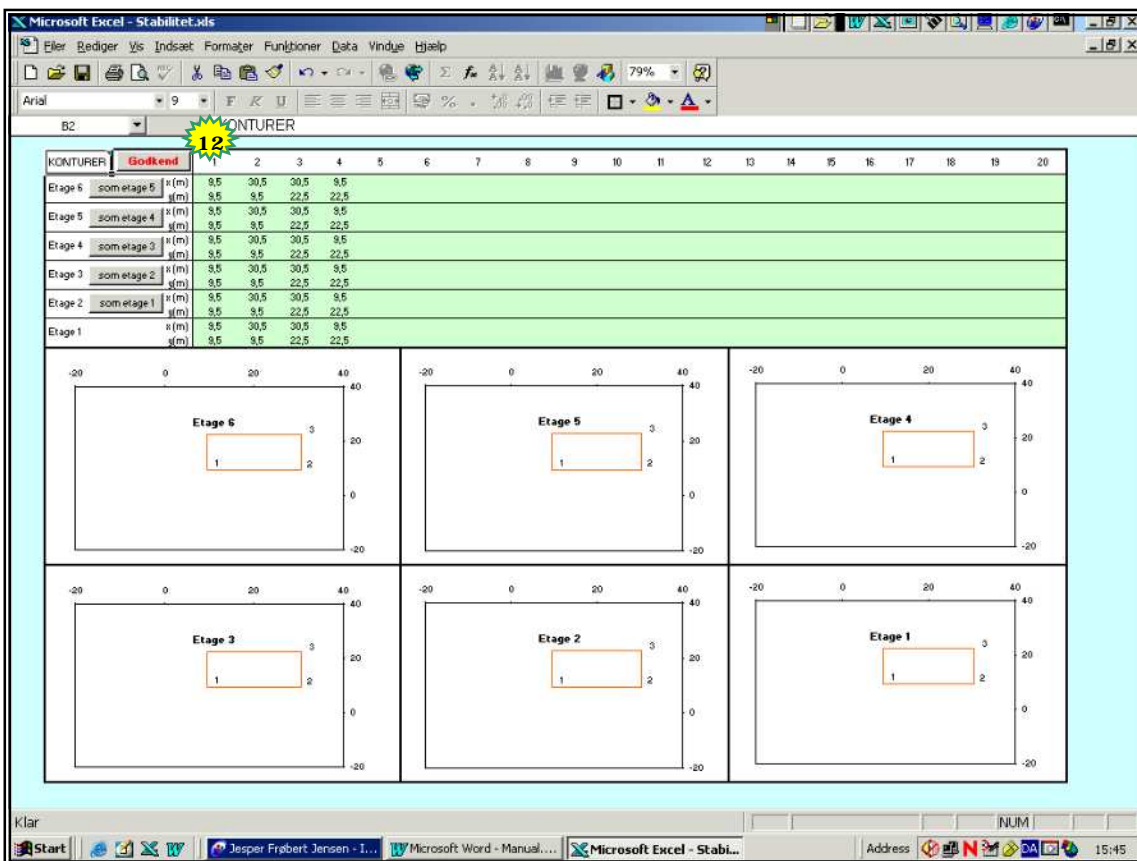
Microsoft Excel - Stabilitet.xls

Filer Rediger Vis Indsæt Formater Funktioner Data Vindue Hjælp

79%

Arial 9

B2 KONTURER

12

| KONTURER | Godkend | | 1 | 2 | 3 | 4 | 5 | 6 | 7 | 8 | 9 | 10 | 11 | 12 | 13 | 14 | 15 | 16 | 17 | 18 | 19 | 20 |
|---|---|---|---|---|---|---|---|---|---|---|---|---|---|---|---|---|---|---|---|---|---|---|
| Etage 6 | som etage 5 | x(m) | 9,5 | 30,5 | 30,5 | 9,5 | | | | | | | | | | | | | | | | |
| | | y(m) | 9,5 | 9,5 | 22,5 | 22,5 | | | | | | | | | | | | | | | | |
| Etage 5 | som etage 4 | x(m) | 9,5 | 30,5 | 30,5 | 9,5 | | | | | | | | | | | | | | | | |
| | | y(m) | 9,5 | 9,5 | 22,5 | 22,5 | | | | | | | | | | | | | | | | |
| Etage 4 | som etage 3 | x(m) | 9,5 | 30,5 | 30,5 | 9,5 | | | | | | | | | | | | | | | | |
| | | y(m) | 9,5 | 9,5 | 22,5 | 22,5 | | | | | | | | | | | | | | | | |
| Etage 3 | som etage 2 | x(m) | 9,5 | 30,5 | 30,5 | 9,5 | | | | | | | | | | | | | | | | |
| | | y(m) | 9,5 | 9,5 | 22,5 | 22,5 | | | | | | | | | | | | | | | | |
| Etage 2 | som etage 1 | x(m) | 9,5 | 30,5 | 30,5 | 9,5 | | | | | | | | | | | | | | | | |
| | | y(m) | 9,5 | 9,5 | 22,5 | 22,5 | | | | | | | | | | | | | | | | |
| Etage 1 | | x(m) | 9,5 | 30,5 | 30,5 | 9,5 | | | | | | | | | | | | | | | | |
| | | y(m) | 9,5 | 9,5 | 22,5 | 22,5 | | | | | | | | | | | | | | | | |

-20 0 20 40
40 20 0 -20
Etage 6
1 2 3

-20 0 20 40
40 20 0 -20
Etage 5
1 2 3

-20 0 20 40
40 20 0 -20
Etage 4
1 2 3

-20 0 20 40
40 20 0 -20
Etage 3
1 2 3

-20 0 20 40
40 20 0 -20
Etage 2
1 2 3

-20 0 20 40
40 20 0 -20
Etage 1
1 2 3

Klar NUM

Start Jesper Frøbert Jensen - I... Microsoft Word - Manual.... Microsoft Excel - Stabi... Address 15:45